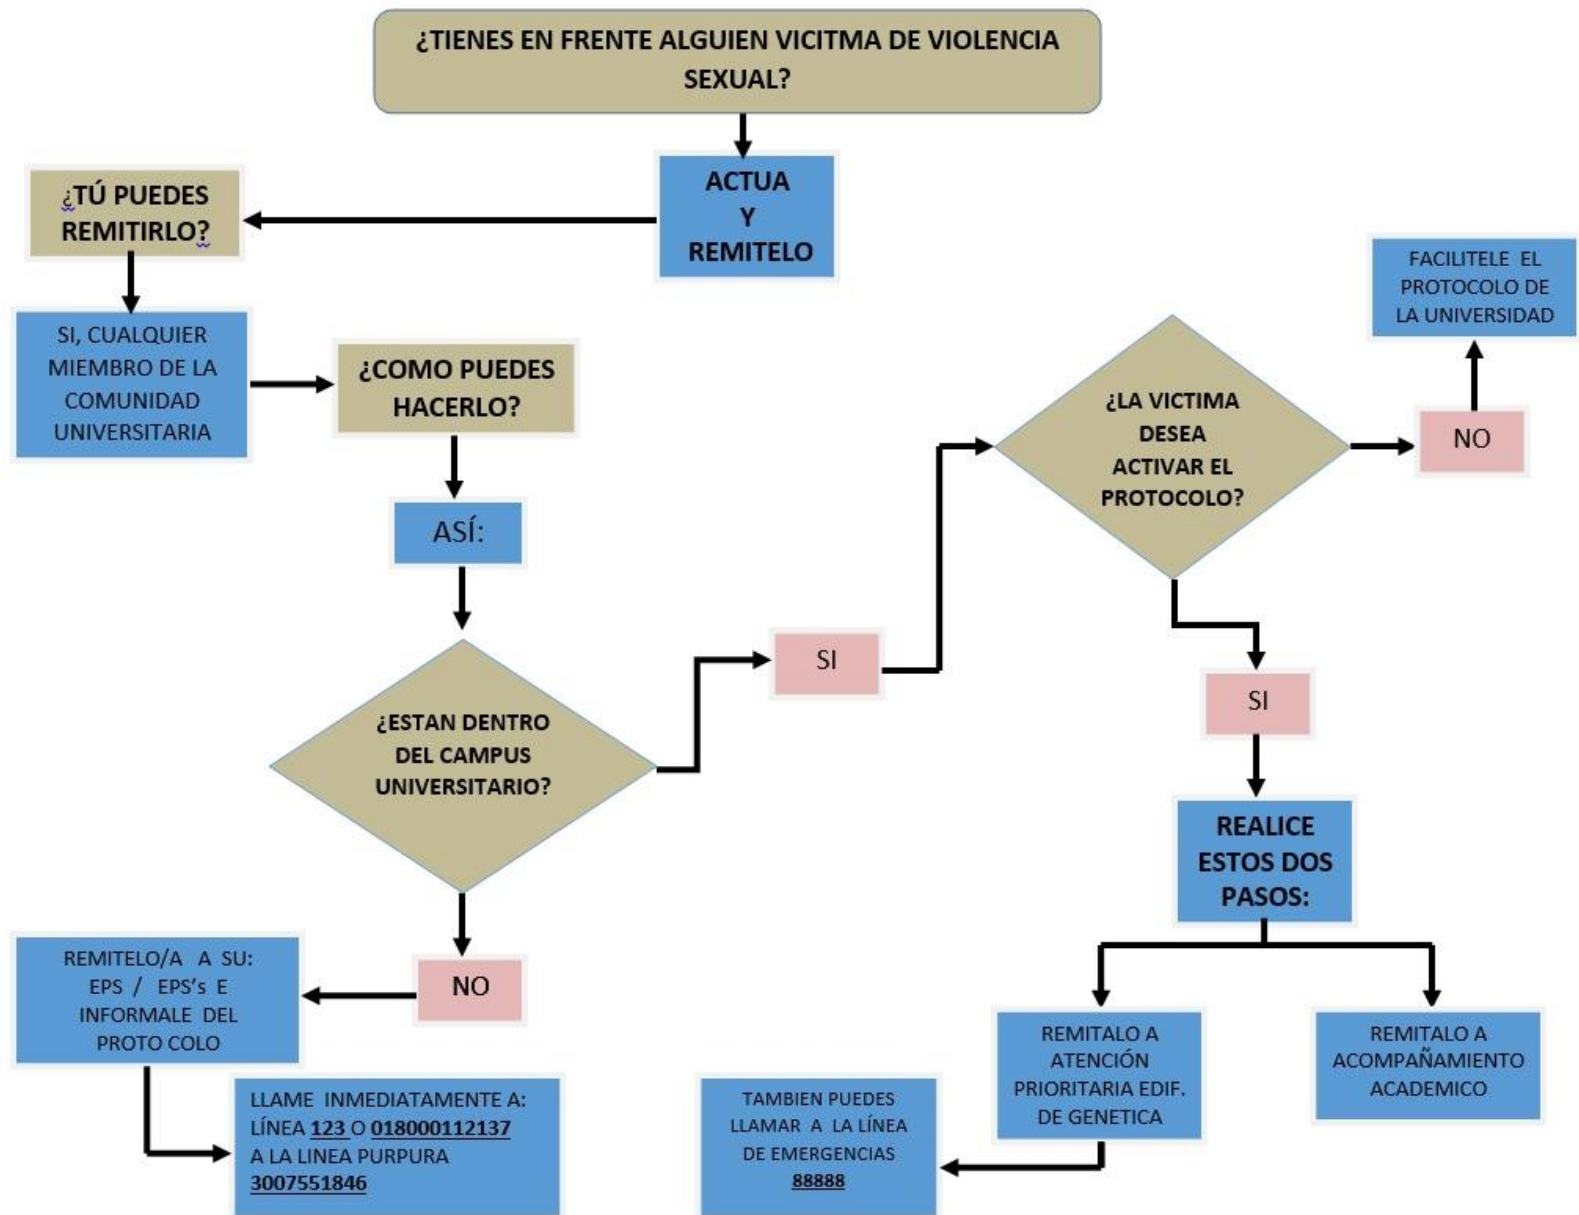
¿TIENES EN FRENTE ALGUIEN VICITMA DE VIOLENCIA SEXUAL?

ACTUA Y REMITELO

¿TÚ PUEDES REMITIRLO?

SI, CUALQUIER MIEMBRO DE LA COMUNIDAD UNIVERSITARIA

¿COMO PUEDES HACERLO?

ASÍ:

¿ESTAN DENTRO DEL CAMPUS UNIVERSITARIO?

SI

NO

REMITELO/A A SU: EPS / EPS's E INFORMALE DEL PROTO COLO

LLAME INMEDIATAMENTE A: LÍNEA 123 O 018000112137 A LA LINEA PURPURA 3007551846

¿LA VICTIMA DESEA ACTIVAR EL PROTOCOLO?

NO

FACILITELE EL PROTOCOLO DE LA UNIVERSIDAD

SI

REALICE ESTOS DOS PASOS:

REMITALO A ATENCIÓN PRIORITARIA EDIF. DE GENETICA

REMITALO A ACOMPAÑAMIENTO ACADEMICO

TAMBIEN PUEDES LLAMAR A LA LÍNEA DE EMERGENCIAS 88888